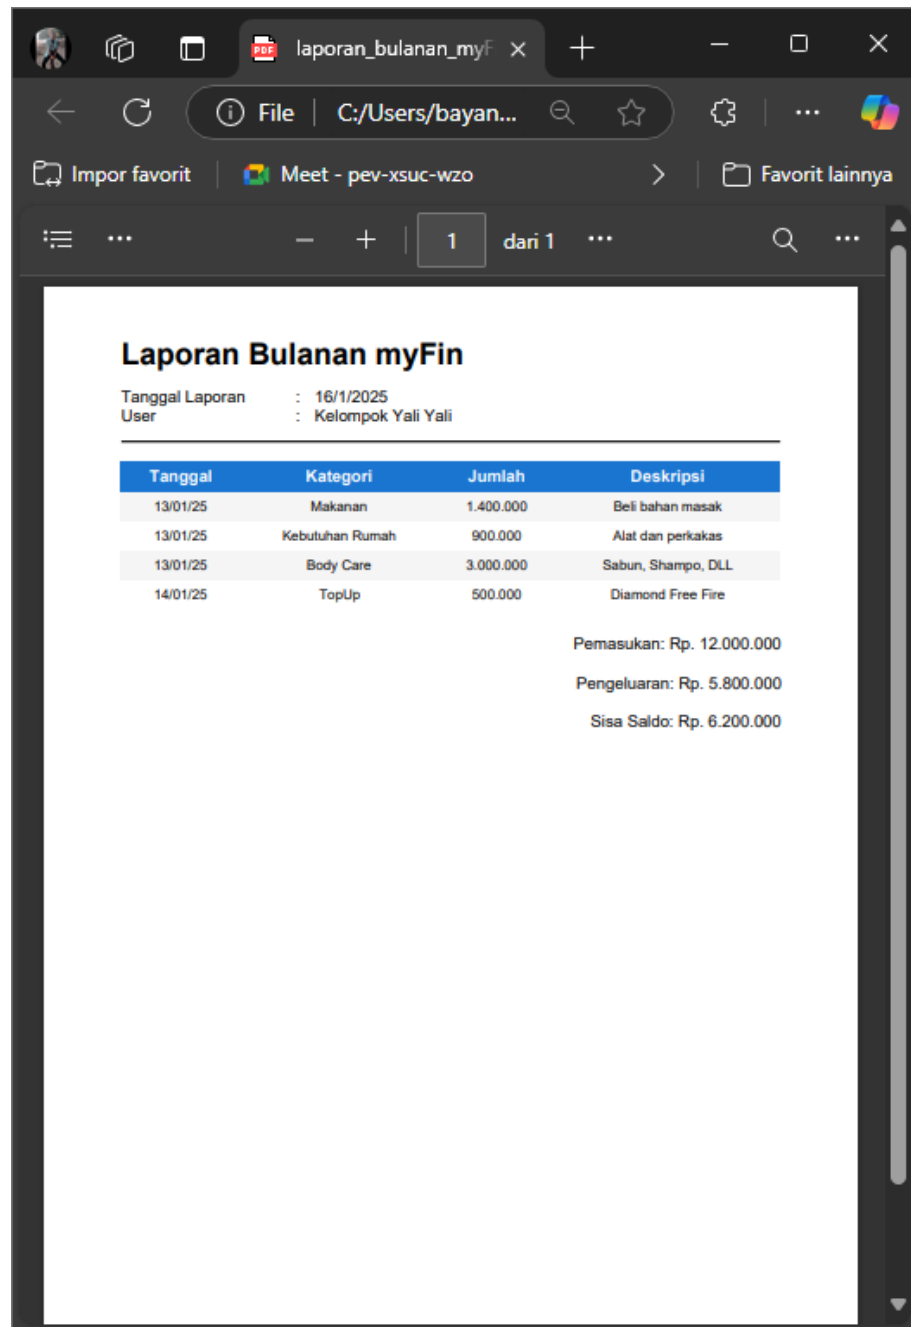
PDF laporan_bulanan_myF

File | C:/Users/bayan...

Impor favorit | Meet - pev-xsuc-wzo | Favorit lainnya

1 dari 1

Laporan Bulanan myFin

Tanggal Laporan : 16/1/2025
User : Kelompok Yali Yali

| Tanggal | Kategori | Jumlah | Deskripsi |
|---|---|---|---|
| 13/01/25 | Makanan | 1.400.000 | Beli bahan masak |
| 13/01/25 | Kebutuhan Rumah | 900.000 | Alat dan perkakas |
| 13/01/25 | Body Care | 3.000.000 | Sabun, Shampo, DLL |
| 14/01/25 | TopUp | 500.000 | Diamond Free Fire |

Pemasukan: Rp. 12.000.000

Pengeluaran: Rp. 5.800.000

Sisa Saldo: Rp. 6.200.000